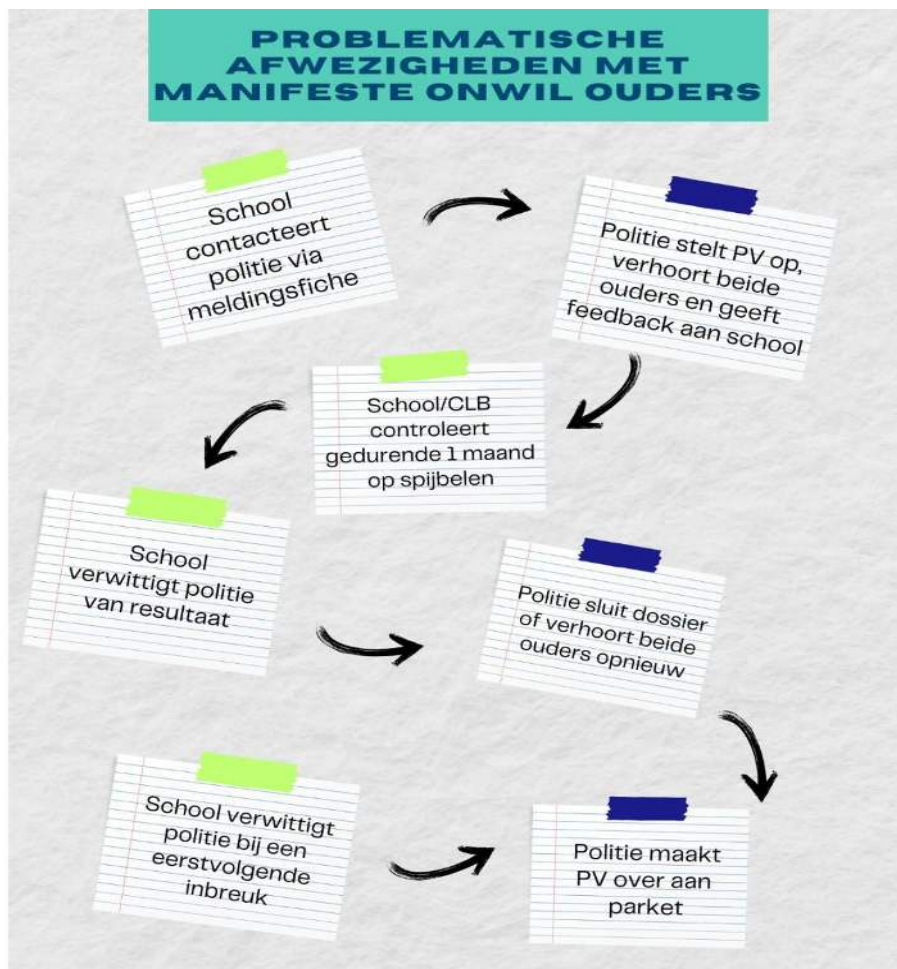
PROBLEMATISCHE AFWEZIGHEDEN MET MANIFESTE ONWIL OUDERS

School contacteert politie via meldingsfiche

Politie stelt PV op, verhoort beide ouders en geeft feedback aan school

School/CLB controleert gedurende 1 maand op spijbelen

School verwittigt politie van resultaat

Politie sluit dossier of verhoort beide ouders opnieuw

School verwittigt politie bij een eerstvolgende inbreuk

Politie maakt PV over aan parket